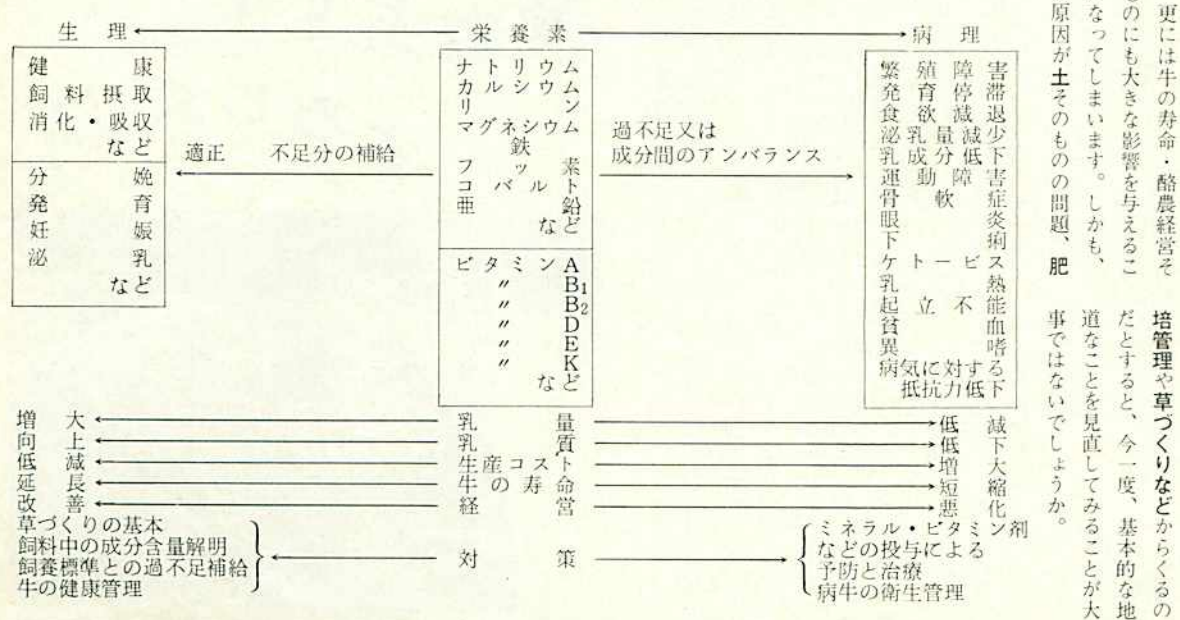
生　理 ← 栄養素 → 病　理

健康
飼料摂取
消化・吸収
など

分娩
発育
妊娠
泌乳
など

適正　不足分の補給

ナトリウム
カルシウム
リン
マグネシウム
鉄
コバルト
亜鉛
ヨウ素
など

ビタミンA
〃 $B_1$
〃 $B_2$
〃 D
〃 E
〃 K
など

過不足又は
成分間のアンバランス

繁殖障害
発育停滞
食欲減退
泌乳量減少
乳成分低下
乳運動障害
骨軟症
眼炎
下痢
ケトーシス
乳熱
起立不能
貧血
異嗜
病気に対する抵抗力低下

増大 ← 乳量 → 低下
向上 ← 乳質 → 低下
低減 ← 生産コスト → 増大
延長 ← 牛の寿命 → 短縮
改善 ← 経営 → 悪化

草づくりの基本
飼料中の成分含量解明
飼養標準との過不足補給
牛の健康管理
← 対策 →
ミネラル・ビタミン剤などの投与による予防と治療
病牛の衛生管理

更には牛の寿命・酪農経営そのものにも大きな影響を与えることになってしまいます。しかも、原因が土そのものの問題、肥培管理や草づくりなどからくるのだとすると、今一度、基本的な地道なことを見直してみることが大事ではないでしょうか。